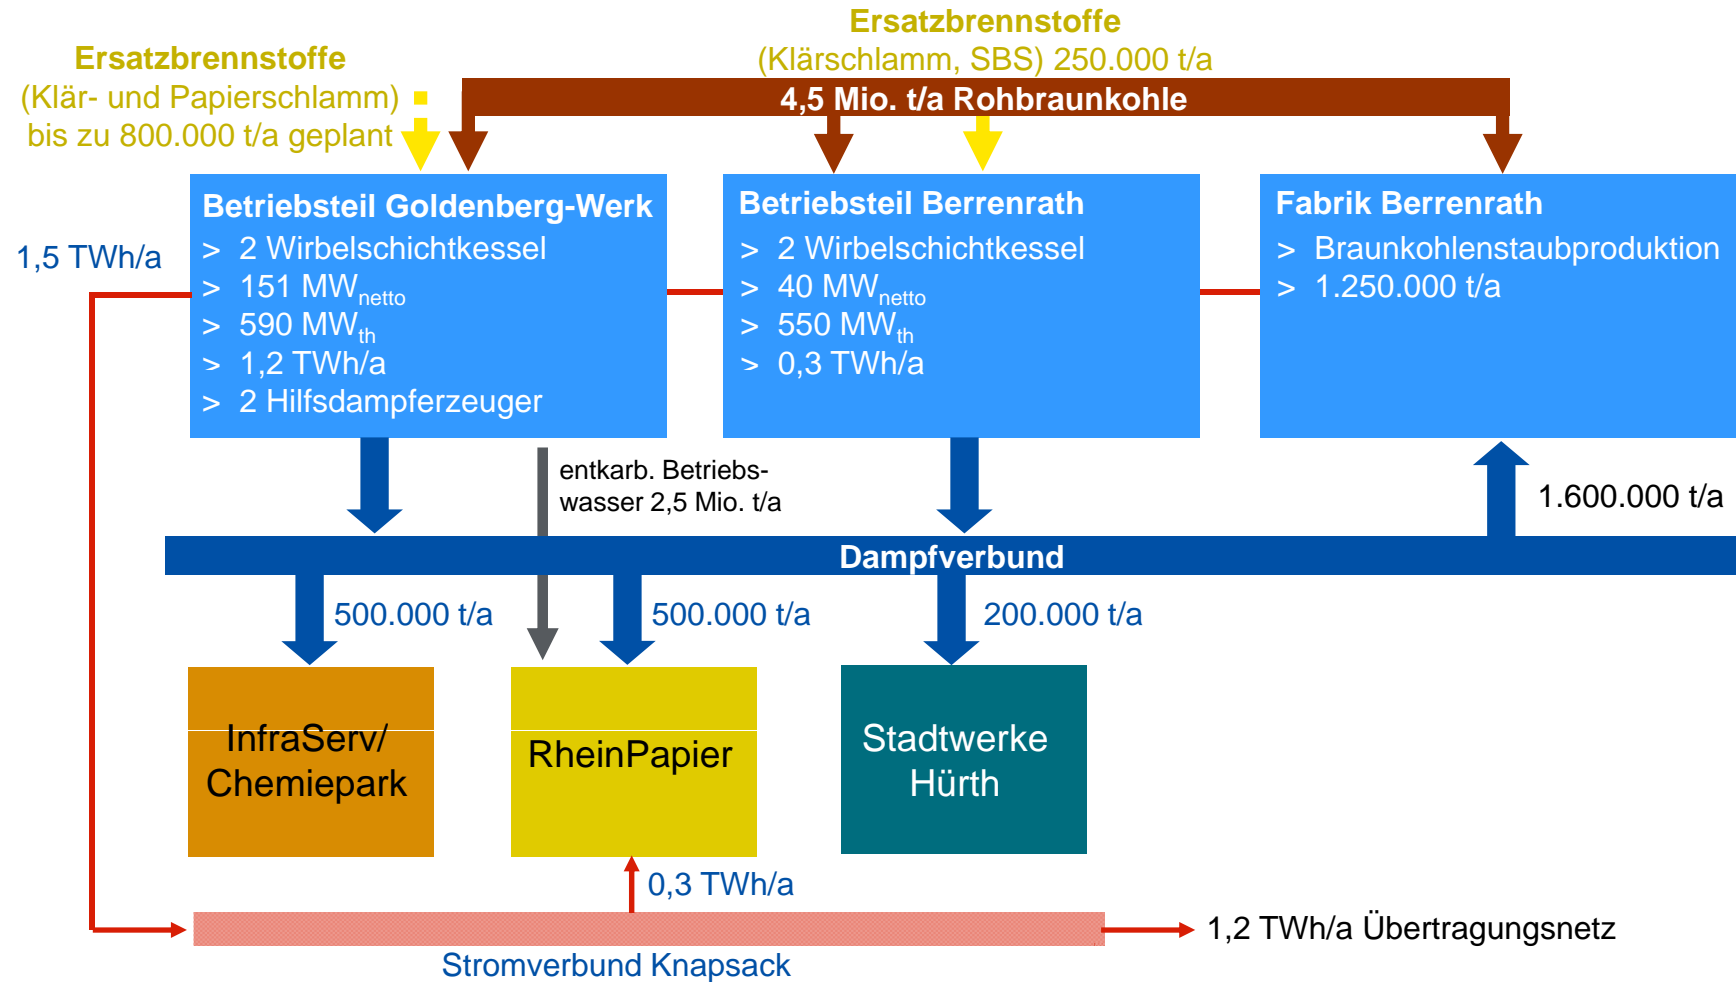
Ersatzbrennstoffe
(Klär- und Papierschlamm)
bis zu 800.000 t/a geplant

Ersatzbrennstoffe
(Klärschlamm, SBS) 250.000 t/a

4,5 Mio. t/a Rohbraunkohle

Betriebsteil Goldenberg-Werk
> 2 Wirbelschichtkessel
> 151 MW$_{netto}$
> 590 MW$_{th}$
> 1,2 TWh/a
> 2 Hilfsdampferzeuger

Betriebsteil Berrenrath
> 2 Wirbelschichtkessel
> 40 MW$_{netto}$
> 550 MW$_{th}$
> 0,3 TWh/a

Fabrik Berrenrath
> Braunkohlenstaubproduktion
> 1.250.000 t/a

1,5 TWh/a

entkarb. Betriebswasser 2,5 Mio. t/a

1.600.000 t/a

Dampfverbund

500.000 t/a

500.000 t/a

200.000 t/a

InfraServ/
Chemiepark

RheinPapier

Stadtwerke
Hürth

0,3 TWh/a

1,2 TWh/a Übertragungsnetz

Stromverbund Knapsack